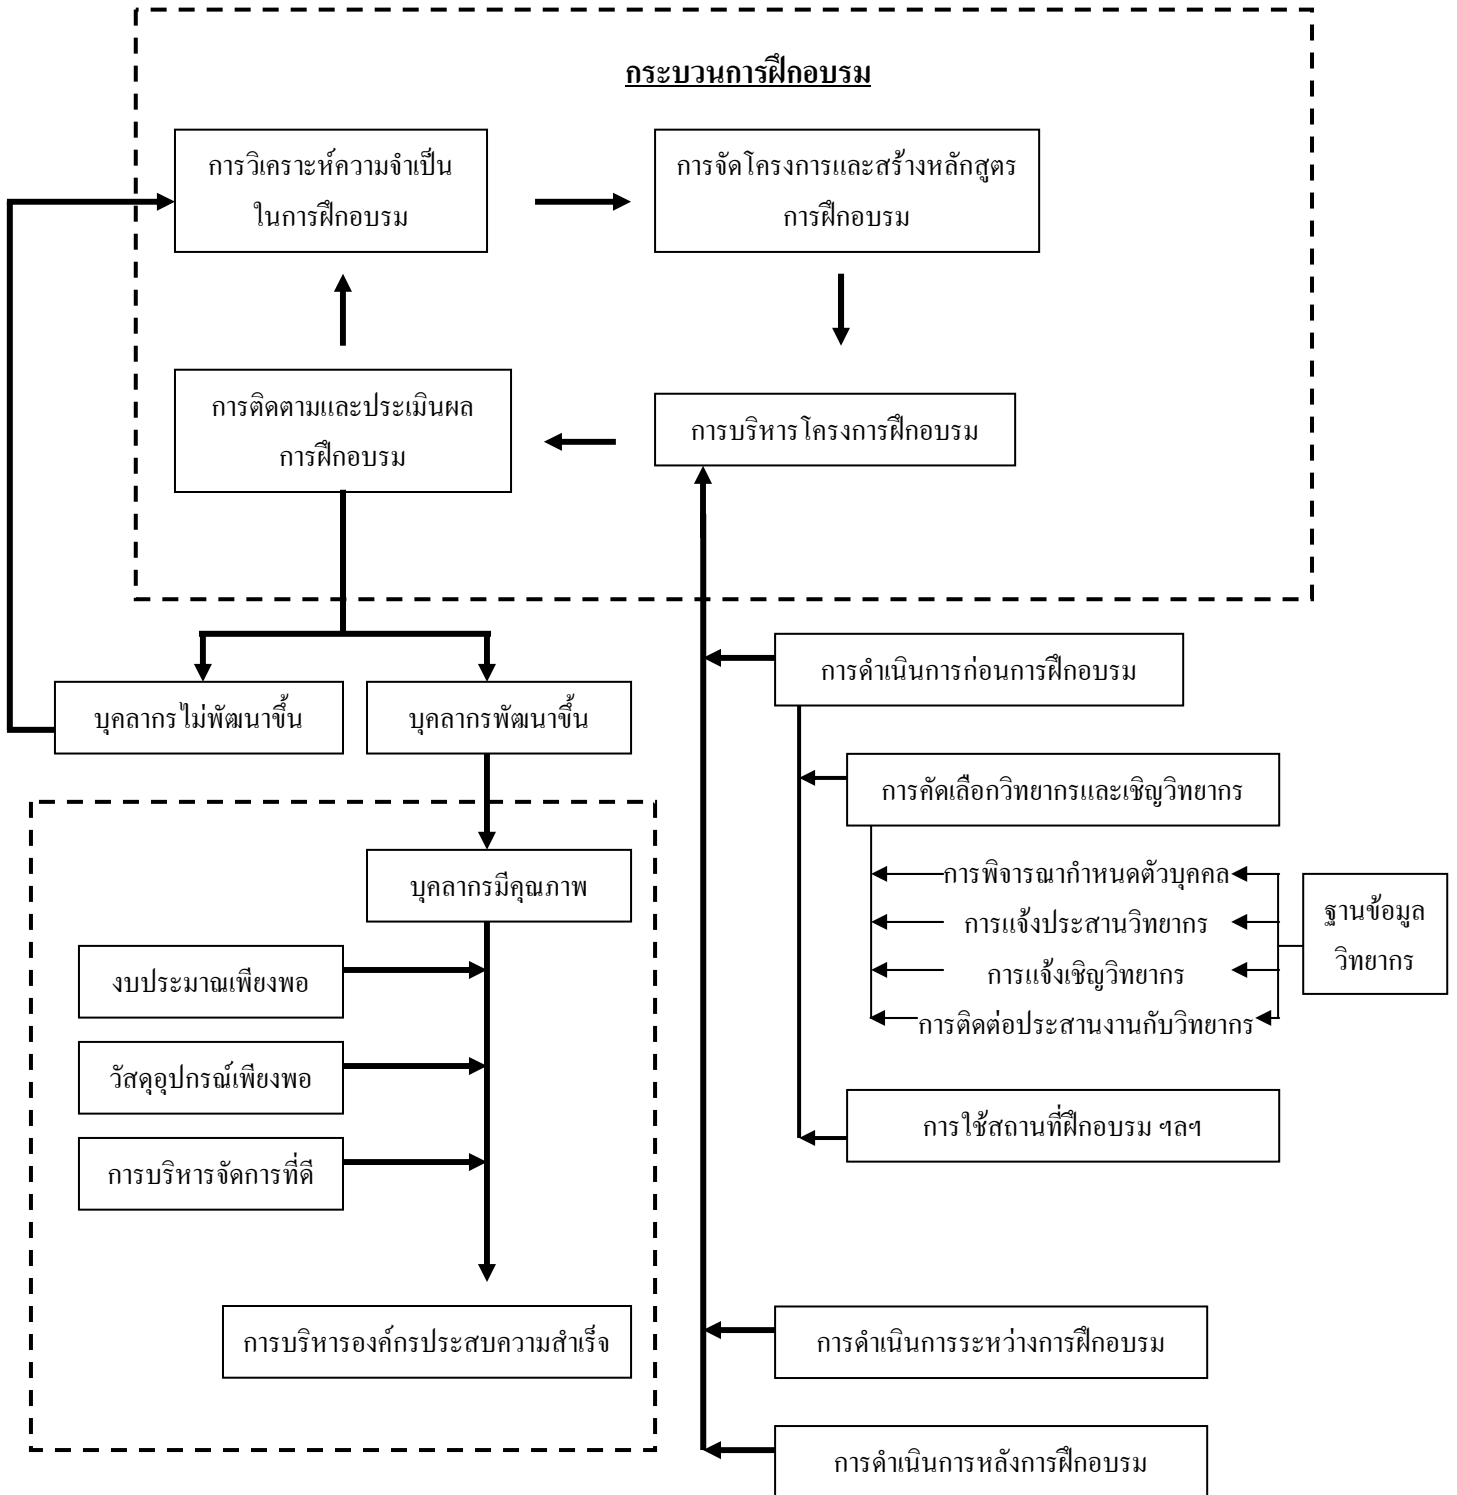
กระบวนการฝึกอบรม

การวิเคราะห์ความจำเป็นในการฝึกอบรม

การจัดโครงการและสร้างหลักสูตรการฝึกอบรม

การติดตามและประเมินผลการฝึกอบรม

การบริหารโครงการฝึกอบรม

บุคลากรไม่พัฒนาขึ้น

บุคลากรพัฒนาขึ้น

บุคลากรมีคุณภาพ

งบประมาณเพียงพอ

วัสดุอุปกรณ์เพียงพอ

การบริหารจัดการที่ดี

การบริหารองค์กรประสบความสำเร็จ

การดำเนินการก่อนการฝึกอบรม

การคัดเลือกวิทยากรและเชิญวิทยากร

การพิจารณากำหนดตัวบุคคล

การแจ้งประสานวิทยากร

การแจ้งเชิญวิทยากร

การติดต่อประสานงานกับวิทยากร

ฐานข้อมูลวิทยากร

การใช้สถานที่ฝึกอบรม ฯลฯ

การดำเนินการระหว่างการฝึกอบรม

การดำเนินการหลังการฝึกอบรม